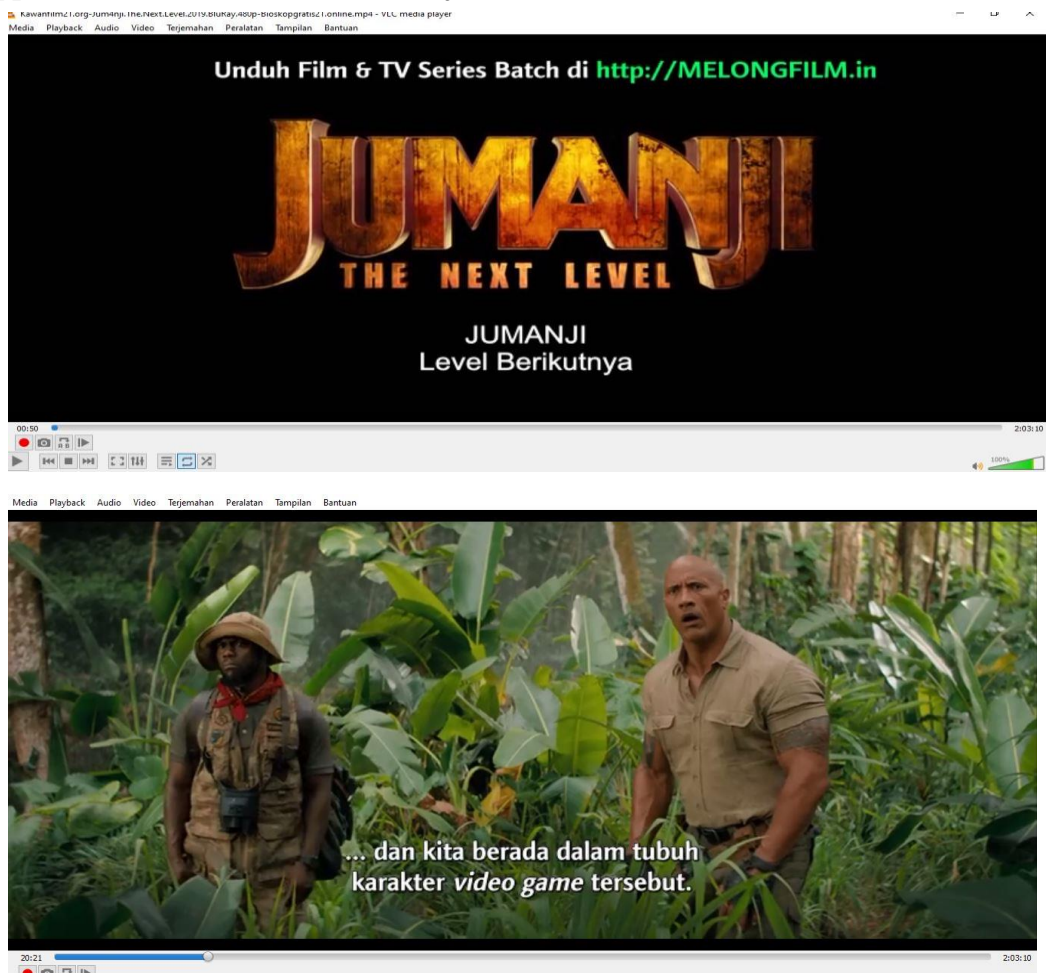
Kawanfilm21.org-Jum4nji.The.Next.Level.2019.BluRay.480p-Bioskopgratis21.online.mp4 - VLC media player
Media Playback Audio Video Terjemahan Peralatan Tampilan Bantuan

Unduh Film & TV Series Batch di http://MELONGFILM.in

JUMANJI
THE NEXT LEVEL

JUMANJI
Level Berikutnya

00:50
2:03:10
100%

Media Playback Audio Video Terjemahan Peralatan Tampilan Bantuan

... dan kita berada dalam tubuh karakter *video game* tersebut.

20:21
2:03:10